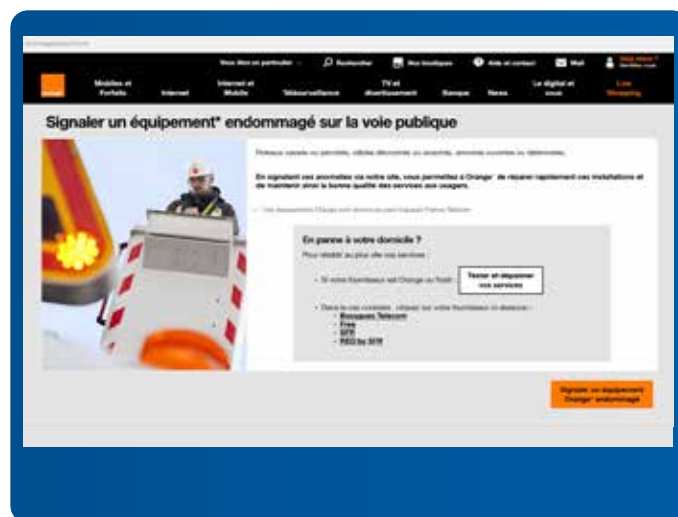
orange

Vous êtes un particulier | Rechercher | Mes boutiques | Aide et contact | Mail | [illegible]

Mobiles et Forfaits | Internet | Internet et Mobile | Télésurveillance | TV et divertissement | Banque | News | Le digital et vous | Live Shopping

Signaler un équipement* endommagé sur la voie publique

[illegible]

En signalant vos anomalies via notre site, vous permettez à Orange® de réparer rapidement ces installations et de maintenir ainsi la bonne qualité des services aux usagers.

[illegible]

En panne à votre domicile ?

Pour rétablir au plus vite vos services :

• Si votre fournisseur est Orange ou Sosh

Tester et dépanner vos services

• Dans le cas contraire, cliquez sur votre fournisseur ci-dessous :
- Bouygues Telecom
- Free
- SFR
- RED by SFR

Signaler un équipement Orange® endommagé